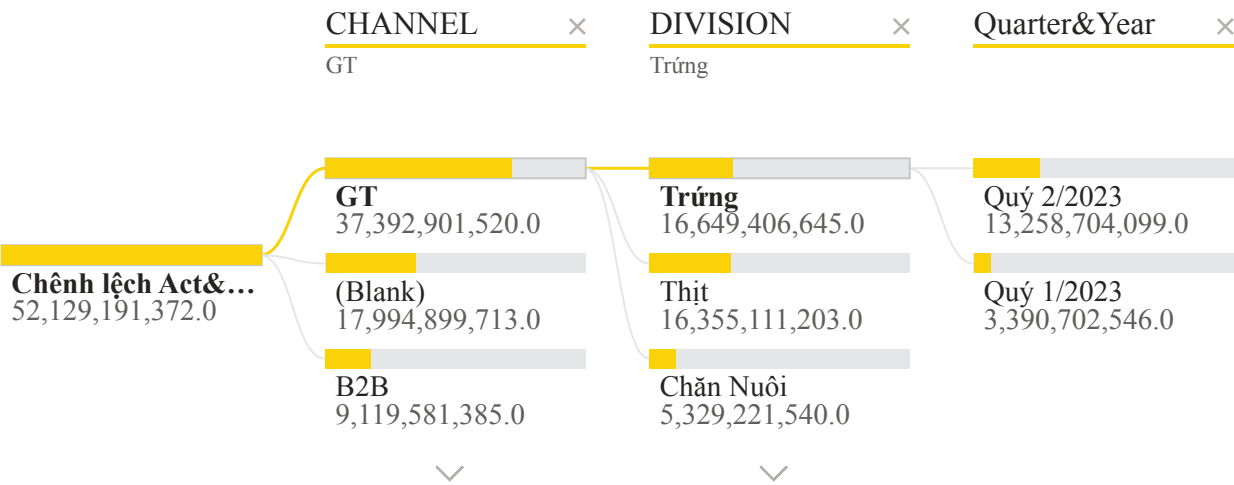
CHANNEL ×
GT

DIVISION ×
Trứng

Quarter&Year ×

Chênh lệch Act&…
52,129,191,372.0

GT
37,392,901,520.0

(Blank)
17,994,899,713.0

B2B
9,119,581,385.0

Trứng
16,649,406,645.0

Thịt
16,355,111,203.0

Chăn Nuôi
5,329,221,540.0

Quý 2/2023
13,258,704,099.0

Quý 1/2023
3,390,702,546.0